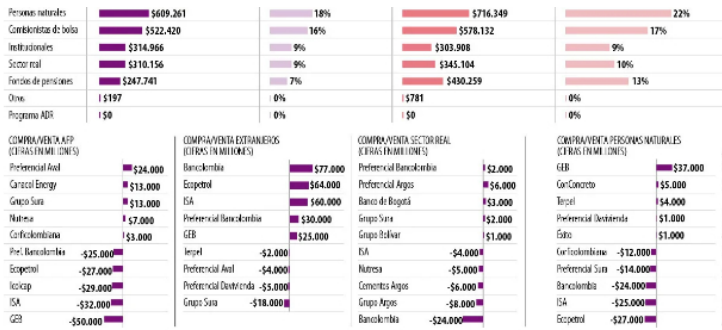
| | | | | | |
|---|---|---|---|---|---|
| Personas naturales | $609.261 | 18% | $716.349 | 22% |
| Comisionistas de bolsa | $522.420 | 16% | $578.132 | 17% |
| Institucionales | $314.966 | 9% | $303.908 | 9% |
| Sector real | $310.156 | 9% | $345.104 | 10% |
| Fondos de pensiones | $247.741 | 7% | $430.259 | 13% |
| Otros | $197 | 0% | $781 | 0% |
| Programa ADR | $0 | 0% | $0 | 0% |

COMPRA/VENTA AFP (CIFRAS EN MILLONES)

| | |
|---|---|
| Preferencial Aval | $24.000 |
| Canacol Energy | $13.000 |
| Grupo Sura | $13.000 |
| Nutresa | $7.000 |
| Corficolombiana | $3.000 |
| Pref. Bancolombia | -$25.000 |
| Ecopetrol | -$27.000 |
| Isagen | -$29.000 |
| ISA | -$32.000 |
| GEB | -$50.000 |

COMPRA/VENTA EXTRANJEROS (CIFRAS EN MILLONES)

| | |
|---|---|
| Bancolombia | $77.000 |
| Ecopetrol | $64.000 |
| ISA | $60.000 |
| Preferencial Bancolombia | $30.000 |
| GEB | $25.000 |
| Terpel | -$2.000 |
| Preferencial Aval | -$4.000 |
| Preferencial Davivienda | -$5.000 |
| Grupo Sura | -$18.000 |

COMPRA/VENTA SECTOR REAL

| | |
|---|---|
| Preferencial Bancolombia | $2.000 |
| Preferencial Argos | $6.000 |
| Banco de Bogotá | $3.000 |
| Grupo Sura | $2.000 |
| Grupo Bolívar | $1.000 |
| ISA | -$4.000 |
| Nutresa | -$5.000 |
| Cementos Argos | -$6.000 |
| Grupo Argos | -$8.000 |
| Bancolombia | -$24.000 |

COMPRA/VENTA PERSONAS NATURALES (CIFRAS EN MILLONES)

| | |
|---|---|
| GEB | $37.000 |
| ConConcreto | $5.000 |
| Terpel | $4.000 |
| Preferencial Davivienda | $1.000 |
| Éxito | $1.000 |
| Corficolombiana | -$12.000 |
| Preferencial Sura | -$14.000 |
| Bancolombia | -$24.000 |
| ISA | -$25.000 |
| Ecopetrol | -$27.000 |